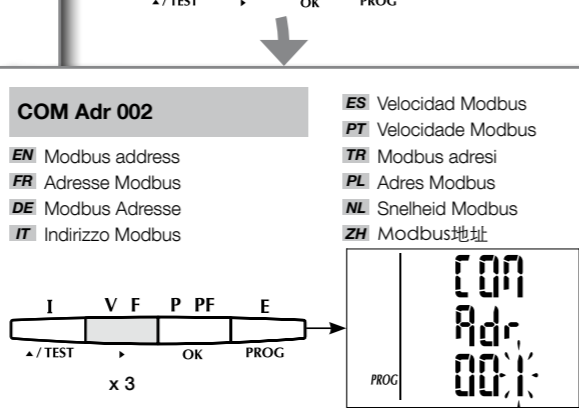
▲/ TEST ▸ OK PROG

COM Adr 002

EN Modbus address
FR Adresse Modbus
DE Modbus Adresse
IT Indirizzo Modbus

ES Velocidad Modbus
PT Velocidade Modbus
TR Modbus adresi
PL Adres Modbus
NL Snelheid Modbus
ZH Modbus地址

I V F P PF E
▲/ TEST ▸ OK PROG
x 3

COM
Adr
001
PROG